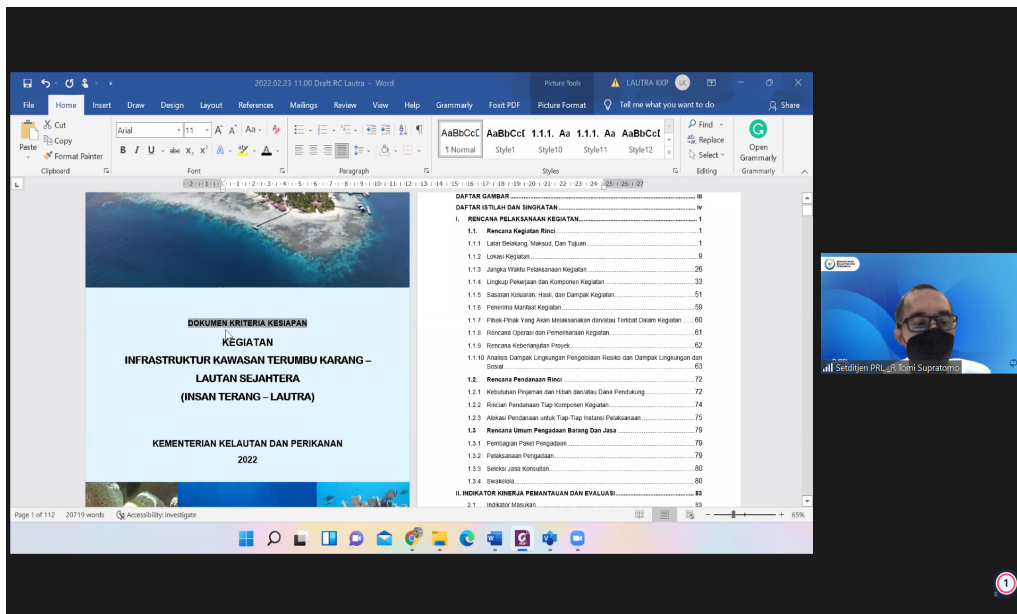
2022.02.23 11.00 Draft RC Lautra - Word

Picture Tools

LAUTRA KKP

File Home Insert Draw Design Layout References Mailings Review View Help Grammarly Foxit PDF Picture Format Tell me what you want to do Share

Cut Copy Format Painter Paste Clipboard

Arial 11 Font

Paragraph

AaBbCcD ¶ Normal AaBbCcE Style1 1.1.1. Aa Style10 1.1.1. Aa Style11 AaBbCcE Style12

Styles

Find Replace Select Editing

Open Grammarly Grammarly

DOKUMEN KRITERIA KESIAPAN

KEGIATAN
INFRASTRUKTUR KAWASAN TERUMBU KARANG – LAUTAN SEJAHTERA
(INSAN TERANG – LAUTRA)

KEMENTERIAN KELAUTAN DAN PERIKANAN
2022

DAFTAR GAMBAR ..... iii
DAFTAR ISTILAH DAN SINGKATAN ..... iv
I. RENCANA PELAKSANAAN KEGIATAN ..... 1
1.1. Rencana Kegiatan Rinci ..... 1
1.1.1 Latar Belakang, Maksud, Dan Tujuan ..... 1
1.1.2 Lokasi Kegiatan ..... 9
1.1.3 Jangka Waktu Pelaksanaan Kegiatan ..... 26
1.1.4 Lingkup Pekerjaan dan Komponen Kegiatan ..... 33
1.1.5 Sasaran Keluaran, Hasil, dan Dampak Kegiatan ..... 51
1.1.6 Penerima Manfaat Kegiatan ..... 59
1.1.7 Pihak-Pihak Yang Akan Melaksanakan dan/atau Terlibat Dalam Kegiatan ..... 60
1.1.8 Rencana Operasi dan Pemeliharaan Kegiatan ..... 61
1.1.9 Rencana Keberlanjutan Proyek ..... 62
1.1.10 Analisis Dampak Lingkungan Pengelolaan Resiko dan Dampak Lingkungan dan Sosial ..... 63
1.2. Rencana Pendanaan Rinci ..... 72
1.2.1 Kebutuhan Pinjaman dan Hibah dan/atau Dana Pendukung ..... 72
1.2.2 Rincian Pendanaan Tiap Komponen Kegiatan ..... 74
1.2.3 Alokasi Pendanaan untuk Tiap-Tiap Instansi Pelaksanaan ..... 75
1.3 Rencana Umum Pengadaan Barang Dan Jasa ..... 79
1.3.1 Pembagian Paket Pengadaan ..... 79
1.3.2 Pelaksanaan Pengadaan ..... 79
1.3.3 Seleksi Jasa Konsultan ..... 80
1.3.4 Swakelola ..... 80
II. INDIKATOR KINERJA PEMANTAUAN DAN EVALUASI ..... 83
2.1 Indikator Masukan ..... 83

Page 1 of 112 20719 words Accessibility: Investigate 65%

Setditjen PRL_R Tomi Supratomo